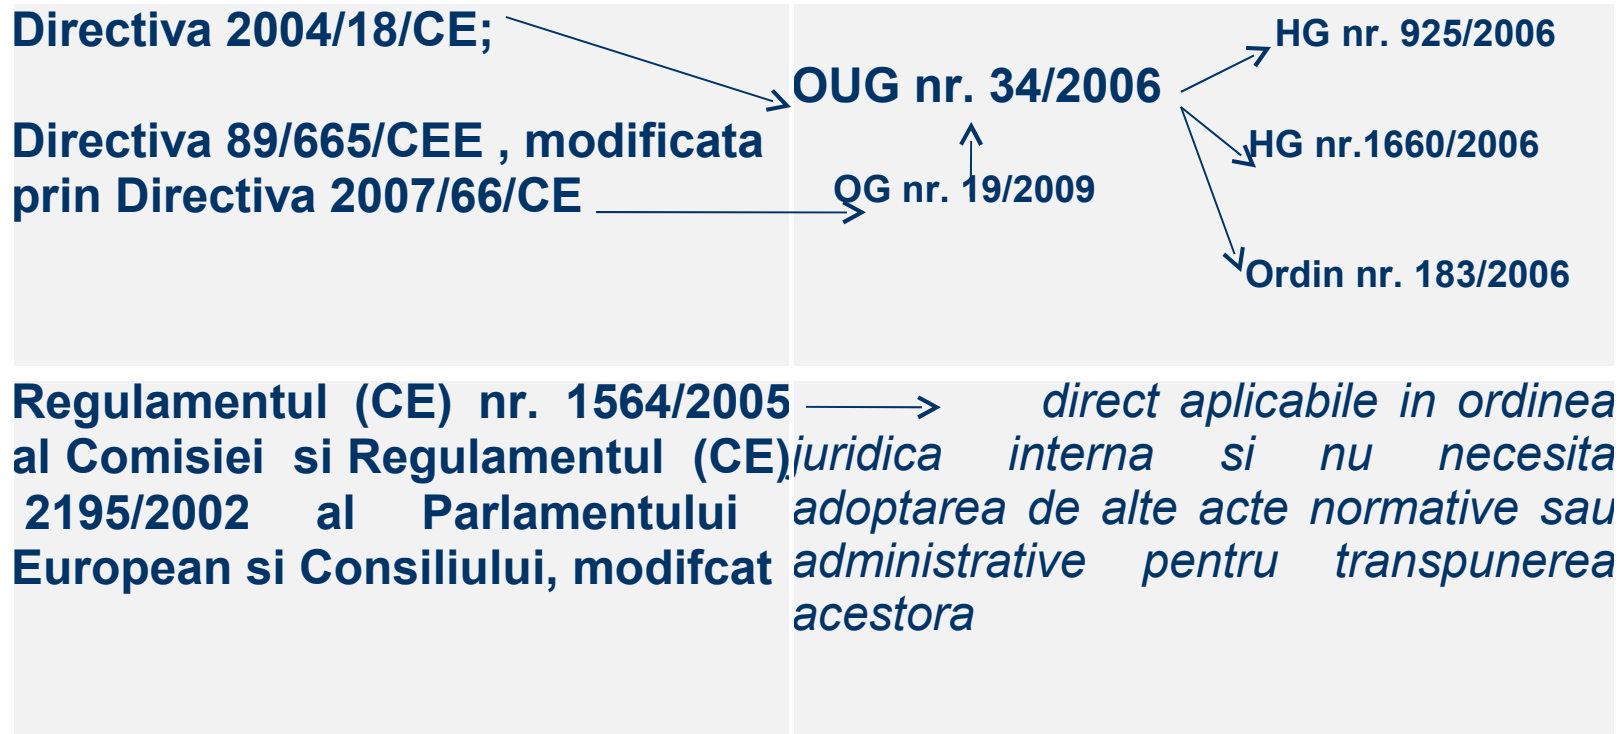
Directiva 2004/18/CE;

Directiva 89/665/CEE , modificata prin Directiva 2007/66/CE

OUG nr. 34/2006

OG nr. 19/2009

HG nr. 925/2006

HG nr.1660/2006

Ordin nr. 183/2006

Regulamentul (CE) nr. 1564/2005 al Comisiei si Regulamentul (CE) 2195/2002 al Parlamentului European si Consiliului, modifcat

direct aplicabile in ordinea juridica interna si nu necesita adoptarea de alte acte normative sau administrative pentru transpunerea acestora